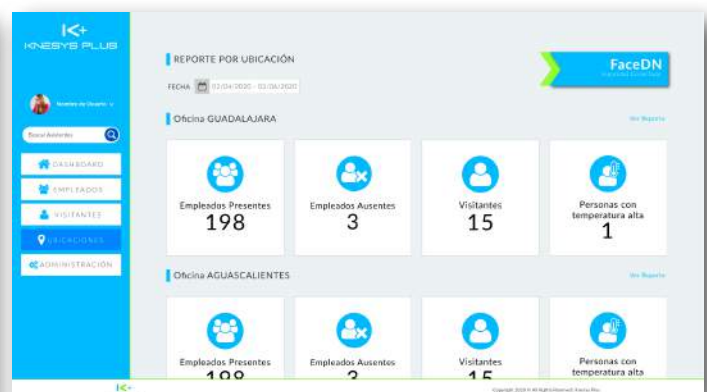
K+
KNESYS PLUS

Nombre de Usuario

Buscar Asistentes

DASHBOARD
EMPLEADOS
VISITANTES
UBICACIONES
ADMINISTRACIÓN

REPORTE POR UBICACIÓN

FECHA 02/04/2020 - 02/06/2020

FaceDN
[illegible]

Oficina GUADALAJARA

Ver Reporte

Empleados Presentes
198

Empleados Ausentes
3

Visitantes
15

Personas con temperatura alta
1

Oficina AGUASCALIENTES

Ver Reporte

Empleados Presentes
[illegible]

Empleados Ausentes
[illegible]

Visitantes
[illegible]

Personas con temperatura alta

K+

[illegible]